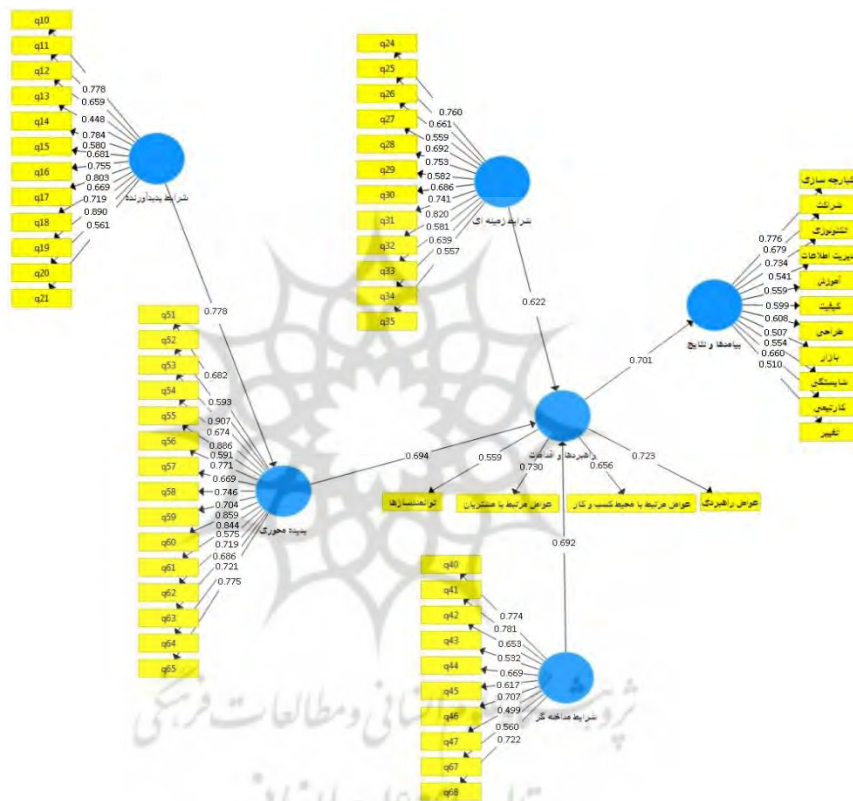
q10
q11
q12
q13
q14
q15
q16
q17
q18
q19
q20
q21
0.778
0.659
0.448
0.784
0.580
0.681
0.755
0.803
0.669
0.719
0.890
0.561
شرایط پدیدآورنده

q24
q25
q26
q27
q28
q29
q30
q31
q32
q33
q34
q35
0.760
0.661
0.559
0.692
0.753
0.582
0.686
0.741
0.820
0.581
0.639
0.557
شرایط زمینه ای

یکپارچه سازی
شراکت
تکنولوژی
مدیریت اطلاعات
آموزش
کیفیت
طراحی
بازار
شایستگی
کارتیمی
تغییر
0.776
0.679
0.734
0.541
0.559
0.599
0.608
0.507
0.554
0.660
0.510
پیامدها و نتایج

0.778
0.622
0.701

q51
q52
q53
q54
q55
q56
q57
q58
q59
q60
q61
q62
q63
q64
q65
0.682
0.593
0.907
0.674
0.886
0.591
0.771
0.669
0.746
0.704
0.859
0.844
0.575
0.719
0.686
0.721
0.775
پدیده محوری

0.694
راهبردها و اقدامات
0.559
0.730
0.656
0.723
توانمندسازها
عوامل مرتبط با مشتریان
عوامل مرتبط با محیط کسب و کار
عوامل راهبردی
0.692

q40
q41
q42
q43
q44
q45
q46
q47
q67
q68
0.774
0.781
0.653
0.532
0.669
0.617
0.707
0.499
0.560
0.722
شرایط مداخله گر

پژوهشگاه علوم انسانی و مطالعات فرهنگی